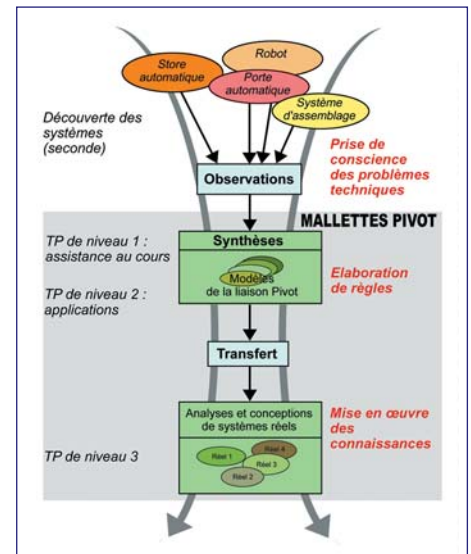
Store automatique

Robot

Porte automatique

Système d'assemblage

Découverte des systèmes (seconde)

Observations

Prise de conscience des problèmes techniques

MALLETTES PIVOT

TP de niveau 1 : assistance au cours

Synthèses

Modèles de la liaison Pivot

Elaboration de règles

TP de niveau 2 : applications

Transfert

Analyses et conceptions de systèmes réels

Mise en œuvre des connaissances

TP de niveau 3

Réel 1

Réel 4

Réel 3

Réel 2